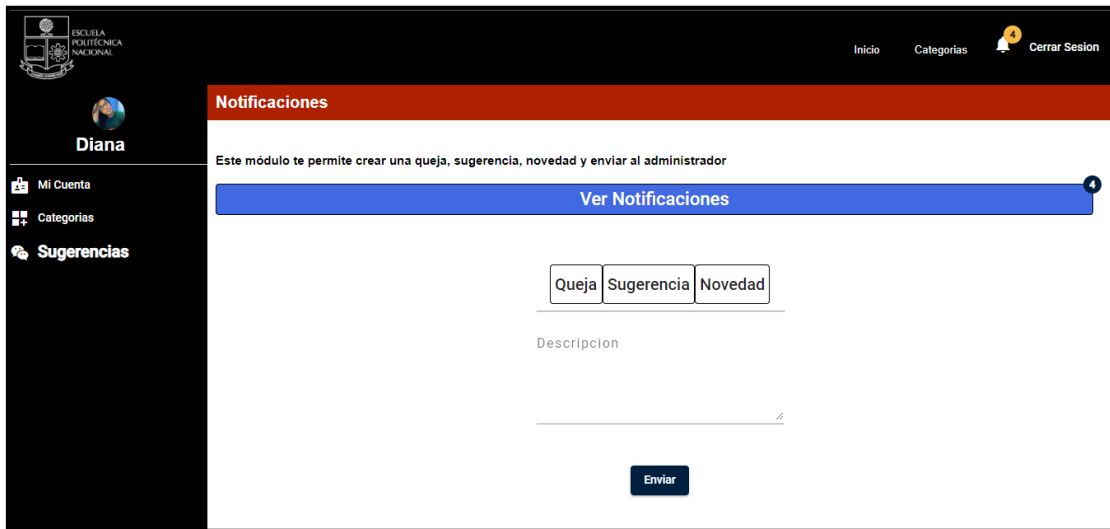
ESCUELA POLITÉCNICA NACIONAL

Inicio Categorias 4 Cerrar Sesion

Diana

Mi Cuenta

Categorias

Sugerencias

Notificaciones

Este módulo te permite crear una queja, sugerencia, novedad y enviar al administrador

Ver Notificaciones 4

Queja Sugerencia Novedad

Descripcion

Enviar